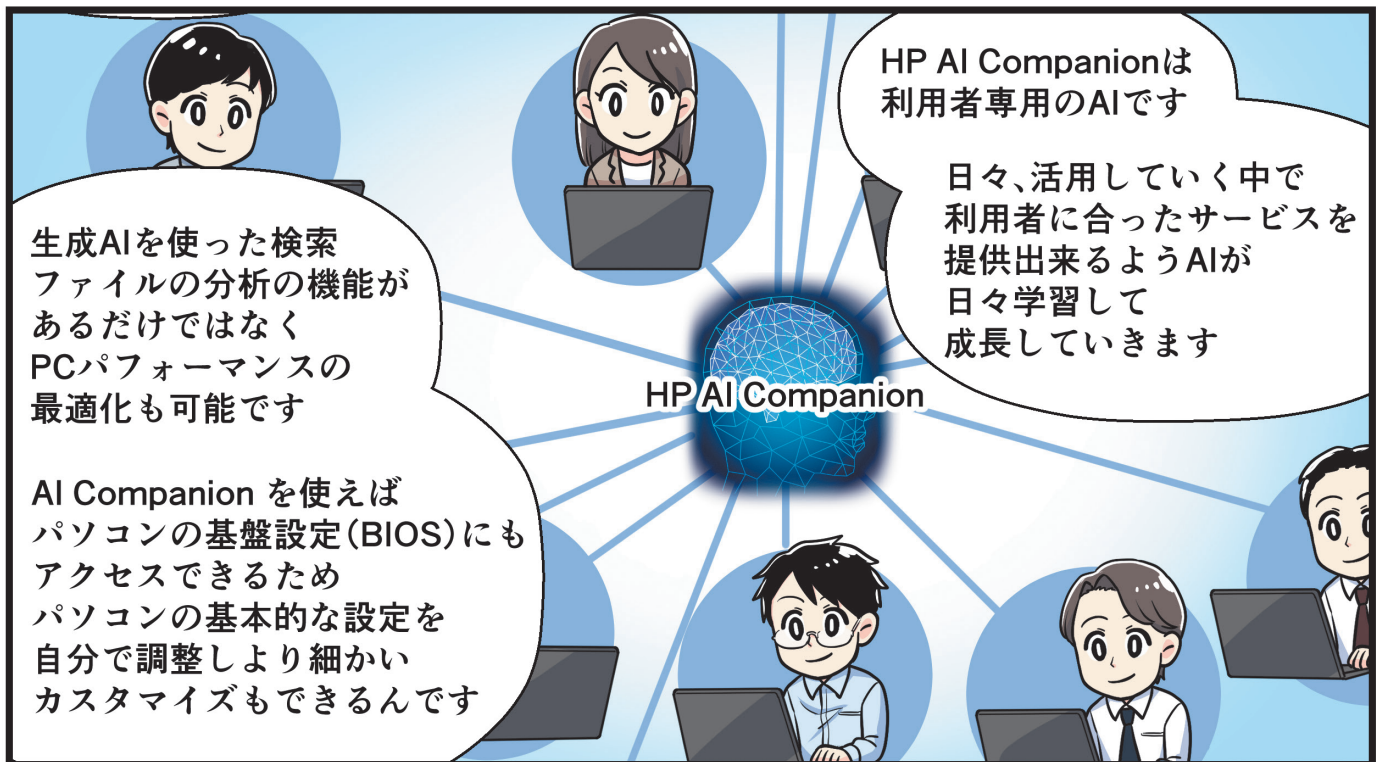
HP AI Companionは
利用者専用のAIです

日々、活用していく中で
利用者に合ったサービスを
提供出来るようAIが
日々学習して
成長していきます

生成AIを使った検索
ファイルの分析の機能が
あるだけではなく
PCパフォーマンスの
最適化も可能です

AI Companion を使えば
パソコンの基盤設定(BIOS)にも
アクセスできるため
パソコンの基本的な設定を
自分で調整しより細かい
カスタマイズもできるんです

HP AI Companion